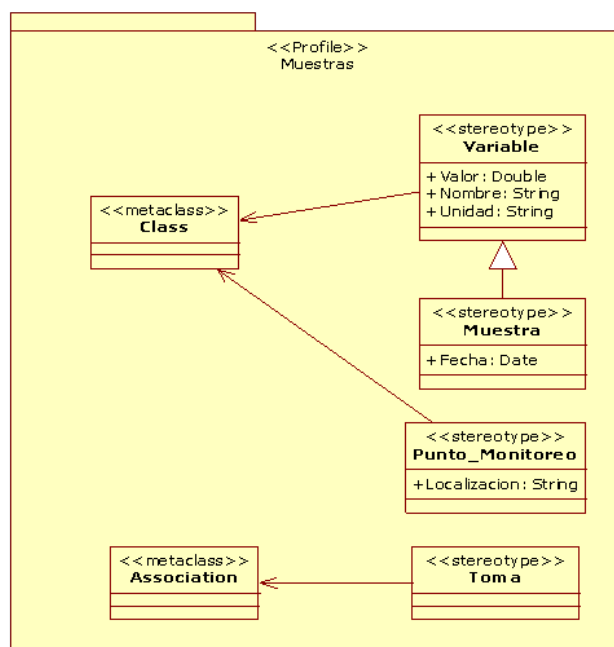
<<Profile>>
Muestras

<<stereotype>>
Variable
+ Valor: Double
+ Nombre: String
+ Unidad: String

<<metaclass>>
Class

<<stereotype>>
Muestra
+ Fecha: Date

<<stereotype>>
Punto_Monitoreo
+ Localizacion: String

<<metaclass>>
Association

<<stereotype>>
Toma